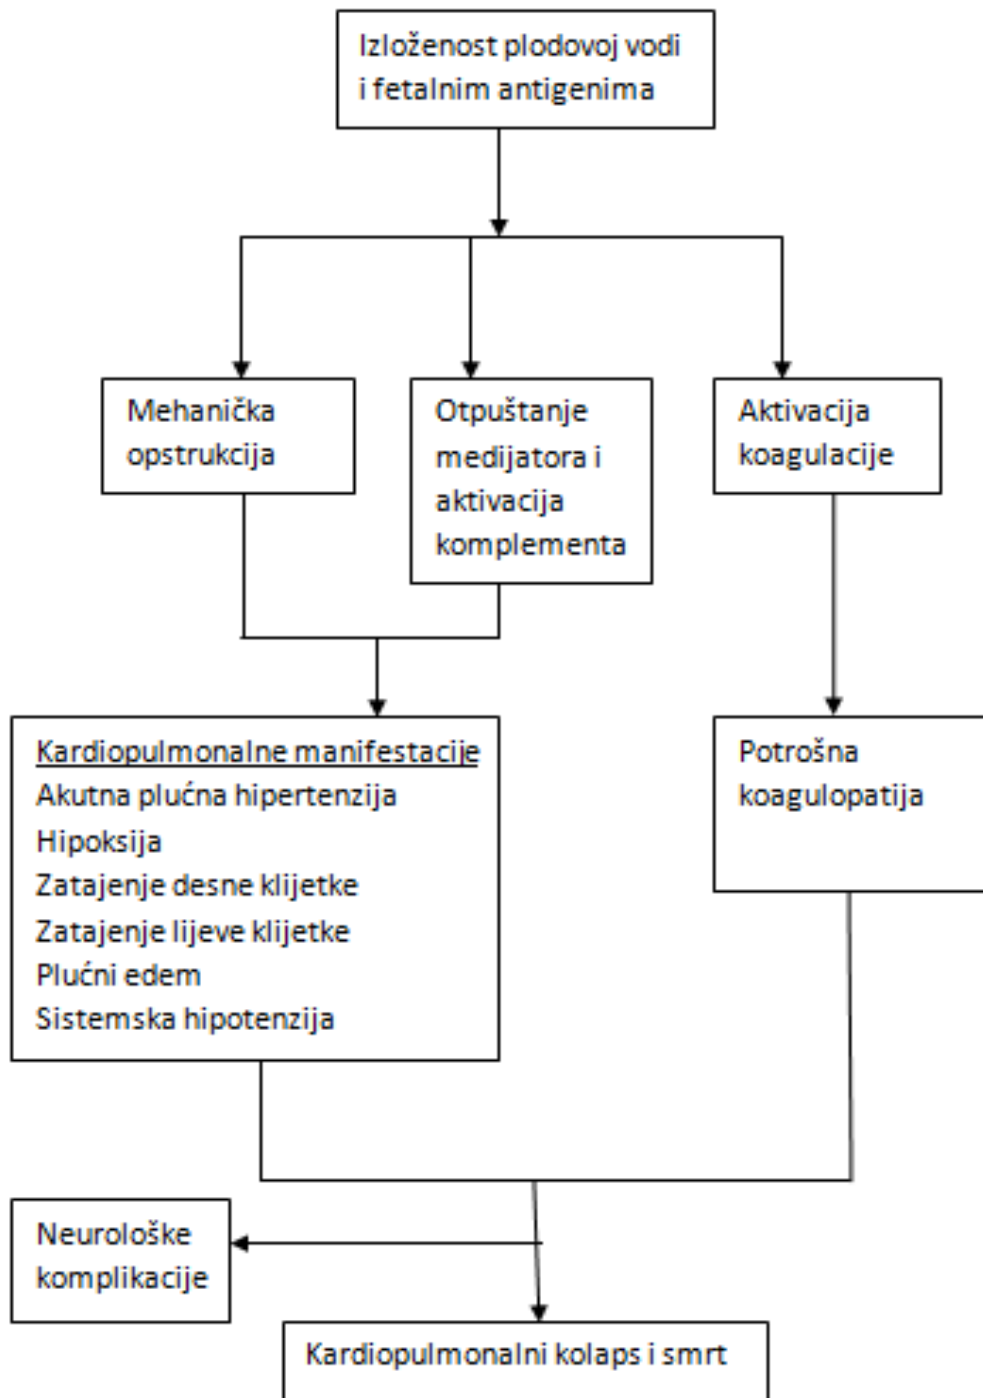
Izloženost plodovoj vodi i fetalnim antigenima

Mehanička opstrukcija

Otpuštanje medijatora i aktivacija komplementa

Aktivacija koagulacije

Kardiopulmonalne manifestacije
Akutna plućna hipertenzija
Hipoksija
Zatajenje desne klijetke
Zatajenje lijeve klijetke
Plućni edem
Sistemska hipotenzija

Potrošna koagulopatija

Neurološke komplikacije

Kardiopulmonalni kolaps i smrt